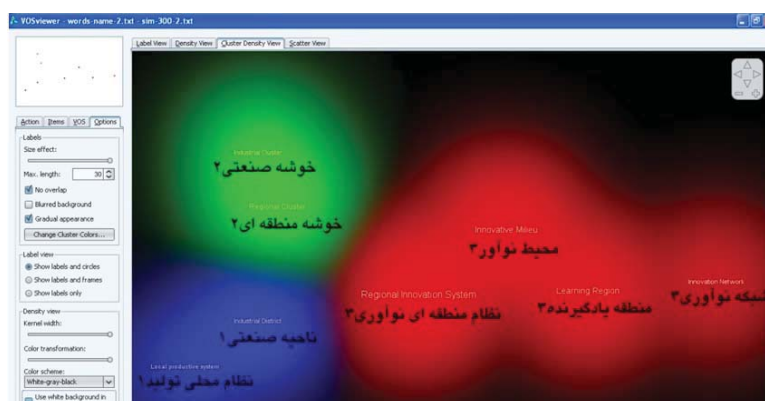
VOSviewer - words-name-2.txt - sim-300-2.txt

Label View | Density View | Cluster Density View | Scatter View

Action | Items | VOS | Options

Labels
Size effect:
Max. length: 30
No overlap
Blurred background
Gradual appearance
Change Cluster Colors...

Label view
Show labels and circles
Show labels and frames
Show labels only

Density view
Kernel width:
Color transformation:
Color scheme:
White-gray-black
Use white background in

Industrial Cluster
خوشه صنعتی۲

Regional Cluster
خوشه منطقه ای۲

Innovative Milieu
محیط نوآور۳

Regional Innovation System
نظام منطقه ای نوآوری۳

Learning Region
منطقه یادگیرنده۳

Innovation Network
شبکه نوآوری۳

Industrial District
ناحیه صنعتی۱

Local productive system
نظام محلی تولید۱